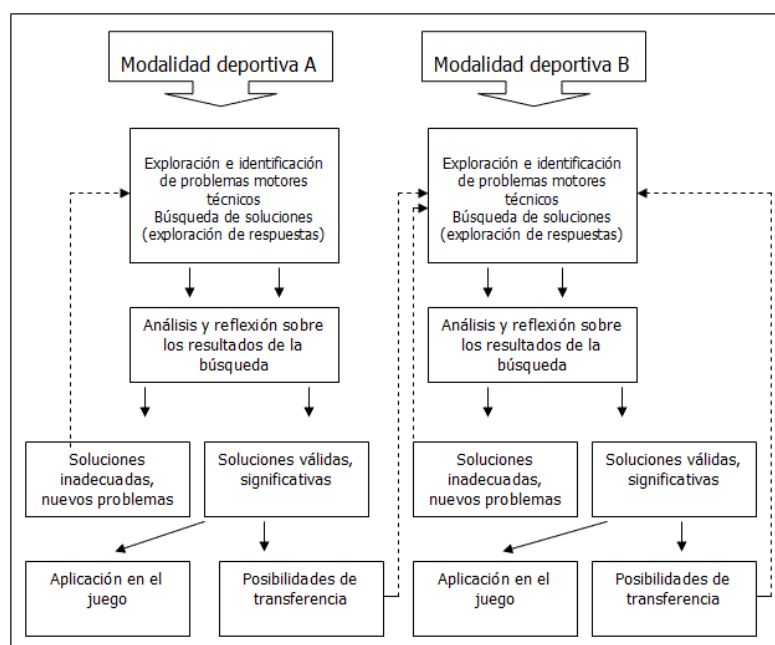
Modalidad deportiva A

Exploración e identificación de problemas motores técnicos
Búsqueda de soluciones (exploración de respuestas)

Análisis y reflexión sobre los resultados de la búsqueda

Soluciones inadecuadas, nuevos problemas

Soluciones válidas, significativas

Aplicación en el juego

Posibilidades de transferencia

Modalidad deportiva B

Exploración e identificación de problemas motores técnicos
Búsqueda de soluciones (exploración de respuestas)

Análisis y reflexión sobre los resultados de la búsqueda

Soluciones inadecuadas, nuevos problemas

Soluciones válidas, significativas

Aplicación en el juego

Posibilidades de transferencia